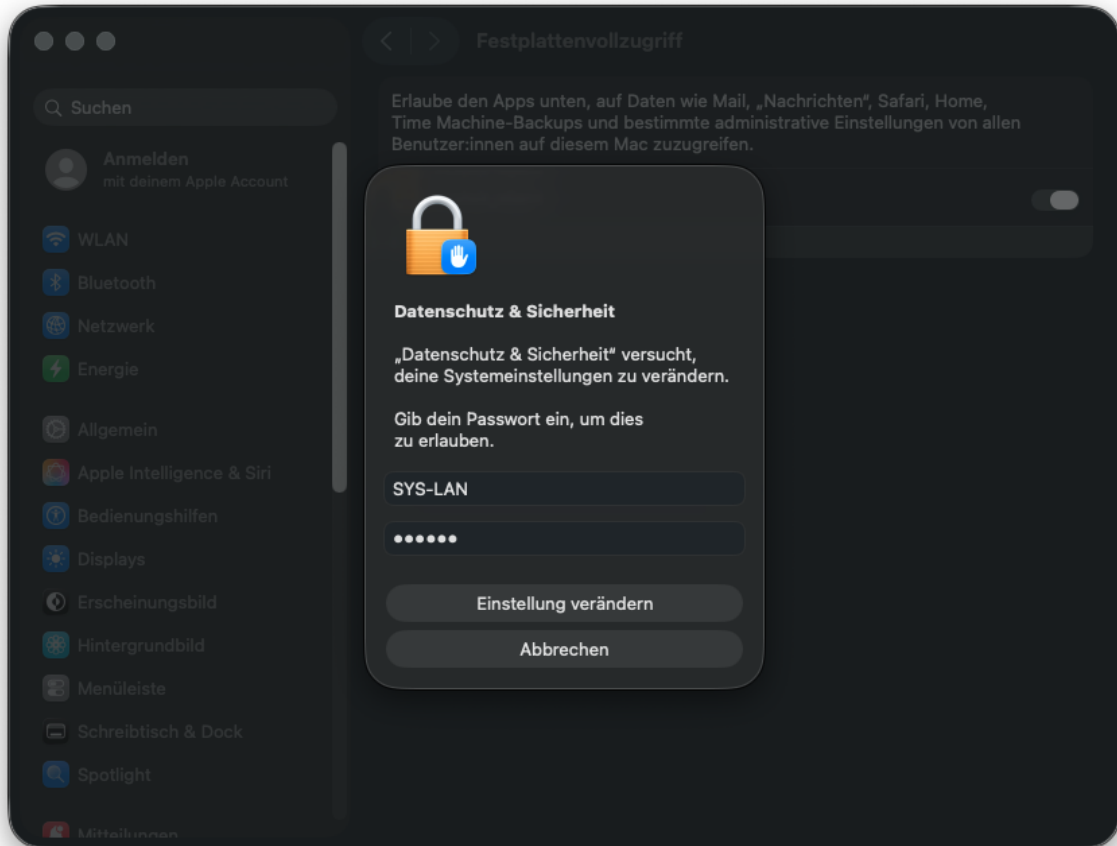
Festplattenvollzugriff

Suchen

Anmelden
mit deinem Apple Account

WLAN
Bluetooth
Netzwerk
Energie
Allgemein
Apple Intelligence & Siri
Bedienungshilfen
Displays
Erscheinungsbild
Hintergrundbild
Menüleiste
Schreibtisch & Dock
Spotlight
Mitteilungen

Erlaube den Apps unten, auf Daten wie Mail, „Nachrichten“, Safari, Home, Time Machine-Backups und bestimmte administrative Einstellungen von allen Benutzer:innen auf diesem Mac zuzugreifen.

Datenschutz & Sicherheit

„Datenschutz & Sicherheit“ versucht, deine Systemeinstellungen zu verändern.

Gib dein Passwort ein, um dies zu erlauben.

SYS-LAN

••••••

Einstellung verändern

Abbrechen